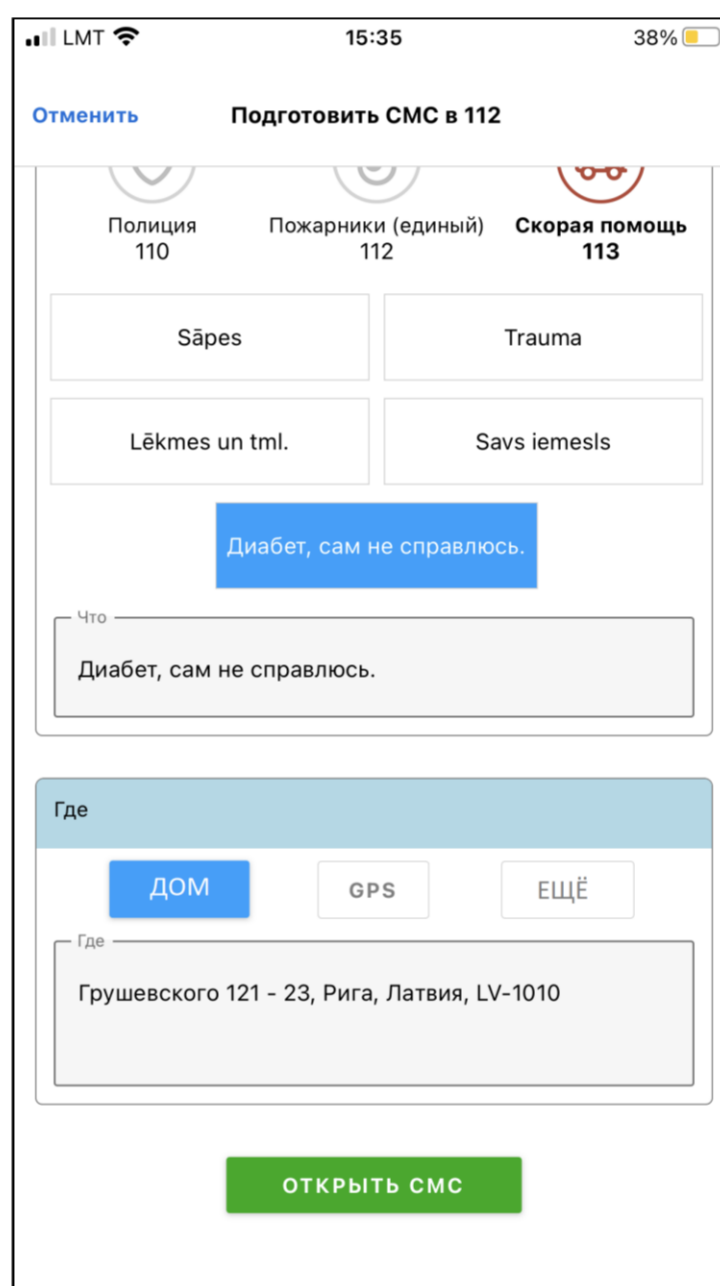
LMT 15:35 38%

Отменить

Подготовить СМС в 112

Полиция
110

Пожарники (единый)
112

Скорая помощь
113

Sāpes

Trauma

Lēkmes un tml.

Savs iemesls

Диабет, сам не справлюсь.

Что

Диабет, сам не справлюсь.

Где

ДОМ

GPS

ЕЩЁ

Где

Грушевского 121 - 23, Рига, Латвия, LV-1010

ОТКРЫТЬ СМС